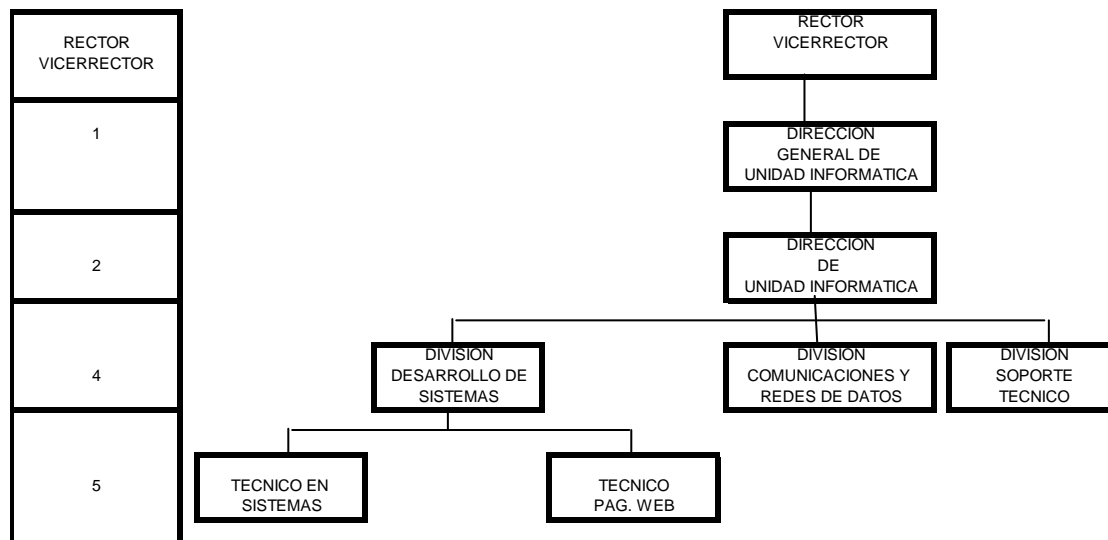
RECTOR VICERRECTOR

1

2

4

5

RECTOR VICERRECTOR

DIRECCION GENERAL DE UNIDAD INFORMATICA

DIRECCION DE UNIDAD INFORMATICA

DIVISION DESARROLLO DE SISTEMAS

DIVISION COMUNICACIONES Y REDES DE DATOS

DIVISION SOPORTE TECNICO

TECNICO EN SISTEMAS

TECNICO PAG. WEB